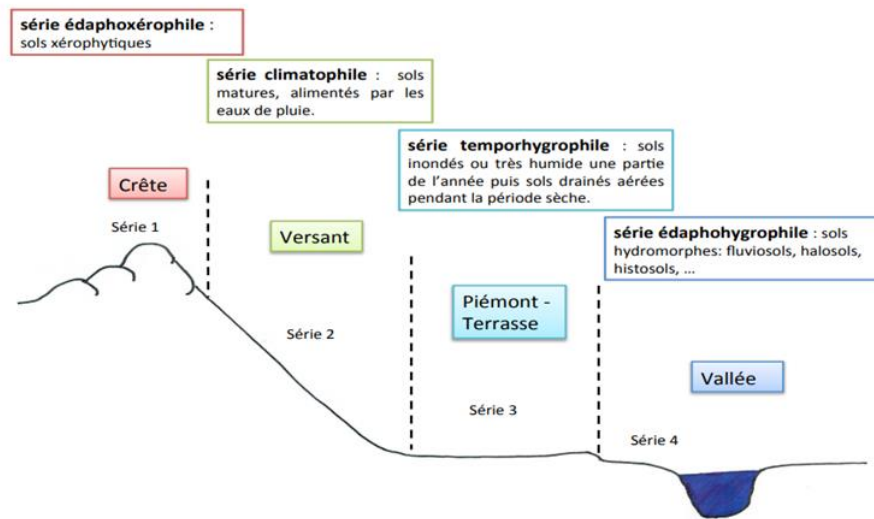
**série édaphoxérophile** :
sols xérophytiques

**série climatophile** : sols matures, alimentés par les eaux de pluie.

**série temporhygrophile** : sols inondés ou très humide une partie de l'année puis sols drainés aérées pendant la période sèche.

**série édaphohygrophile** : sols hydromorphes: fluviosols, halosols, histosols, ...

Crête

Série 1

Versant

Série 2

Piémont - Terrasse

Série 3

Vallée

Série 4